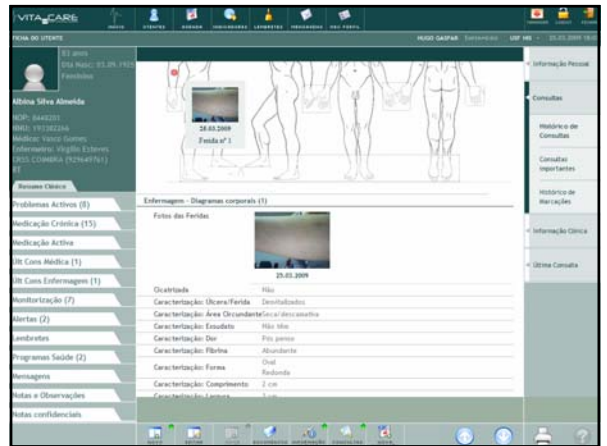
VITA CARE

INÍCIO UTENTES AGENDA INDICADORES LEMBRETES MENSAGENS DOC.FORPS

FICHA DO UTENTE

HUGO GASPAR Enfermeiro USF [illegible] 25.03.2009

83 anos
Dta Nasc: 03.09.1925
Feminino

Albina Silva Almeida

NOP: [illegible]
NMU: 193382266
Médico: Vasco Gomes
Enfermeiro: Virgílio Esteves
CRSS COIMBRA (929649761)
RT

Resumo Clínico

Problemas Activos (8)
Medicação Crónica (15)
Medicação Activa
Últ Cons Médica (1)
Últ Cons Enfermagem (1)
Monitorização (7)
Alertas (2)
Lembretes
Programas Saúde (2)
Mensagens
Notas e Observações
Notas confidenciais

25.03.2009
Ferida nº 1

Enfermagem - Diagramas corporais (1)

Fotos das Feridas

25.03.2009

| | |
|---|---|
| Cicatrizada | Não |
| Caracterização: Úlcera/Ferida | Desvitalizados |
| Caracterização: Área Circundante | Seca/descamativa |
| Caracterização: Exsudato | Não tem |
| Caracterização: Dor | Pós penso |
| Caracterização: Fibrina | Abundante |
| Caracterização: Forma | Oval Redonda |
| Caracterização: Comprimento | 2 cm |
| Caracterização: Largura | 1 cm |

Informação Pessoal
Consultas
Histórico de Consultas
Consultas importantes
Histórico de Marcações
Informação Clínica
Última Consulta